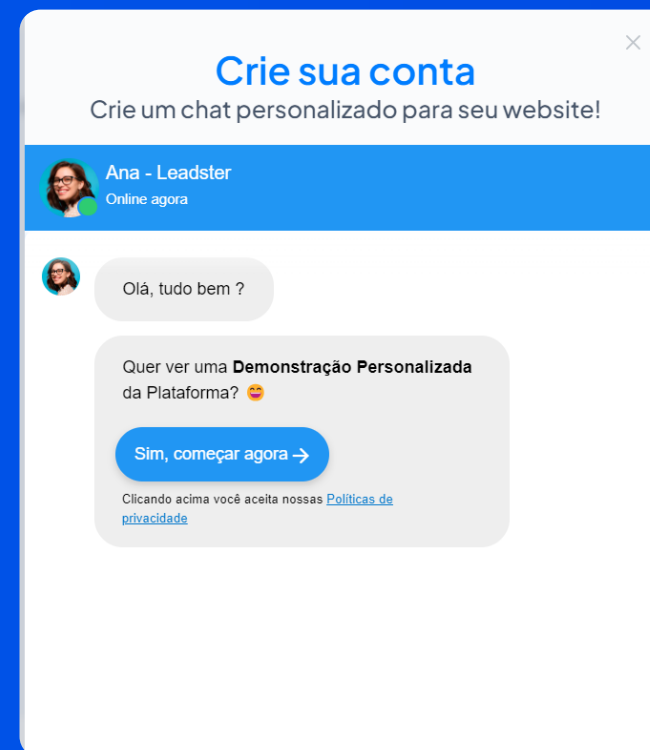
×

Crie sua conta
Crie um chat personalizado para seu website!

Ana - Leadster
Online agora

Olá, tudo bem ?

Quer ver uma **Demonstração Personalizada** da Plataforma? 😄

Sim, começar agora →

Clicando acima você aceita nossas Políticas de privacidade